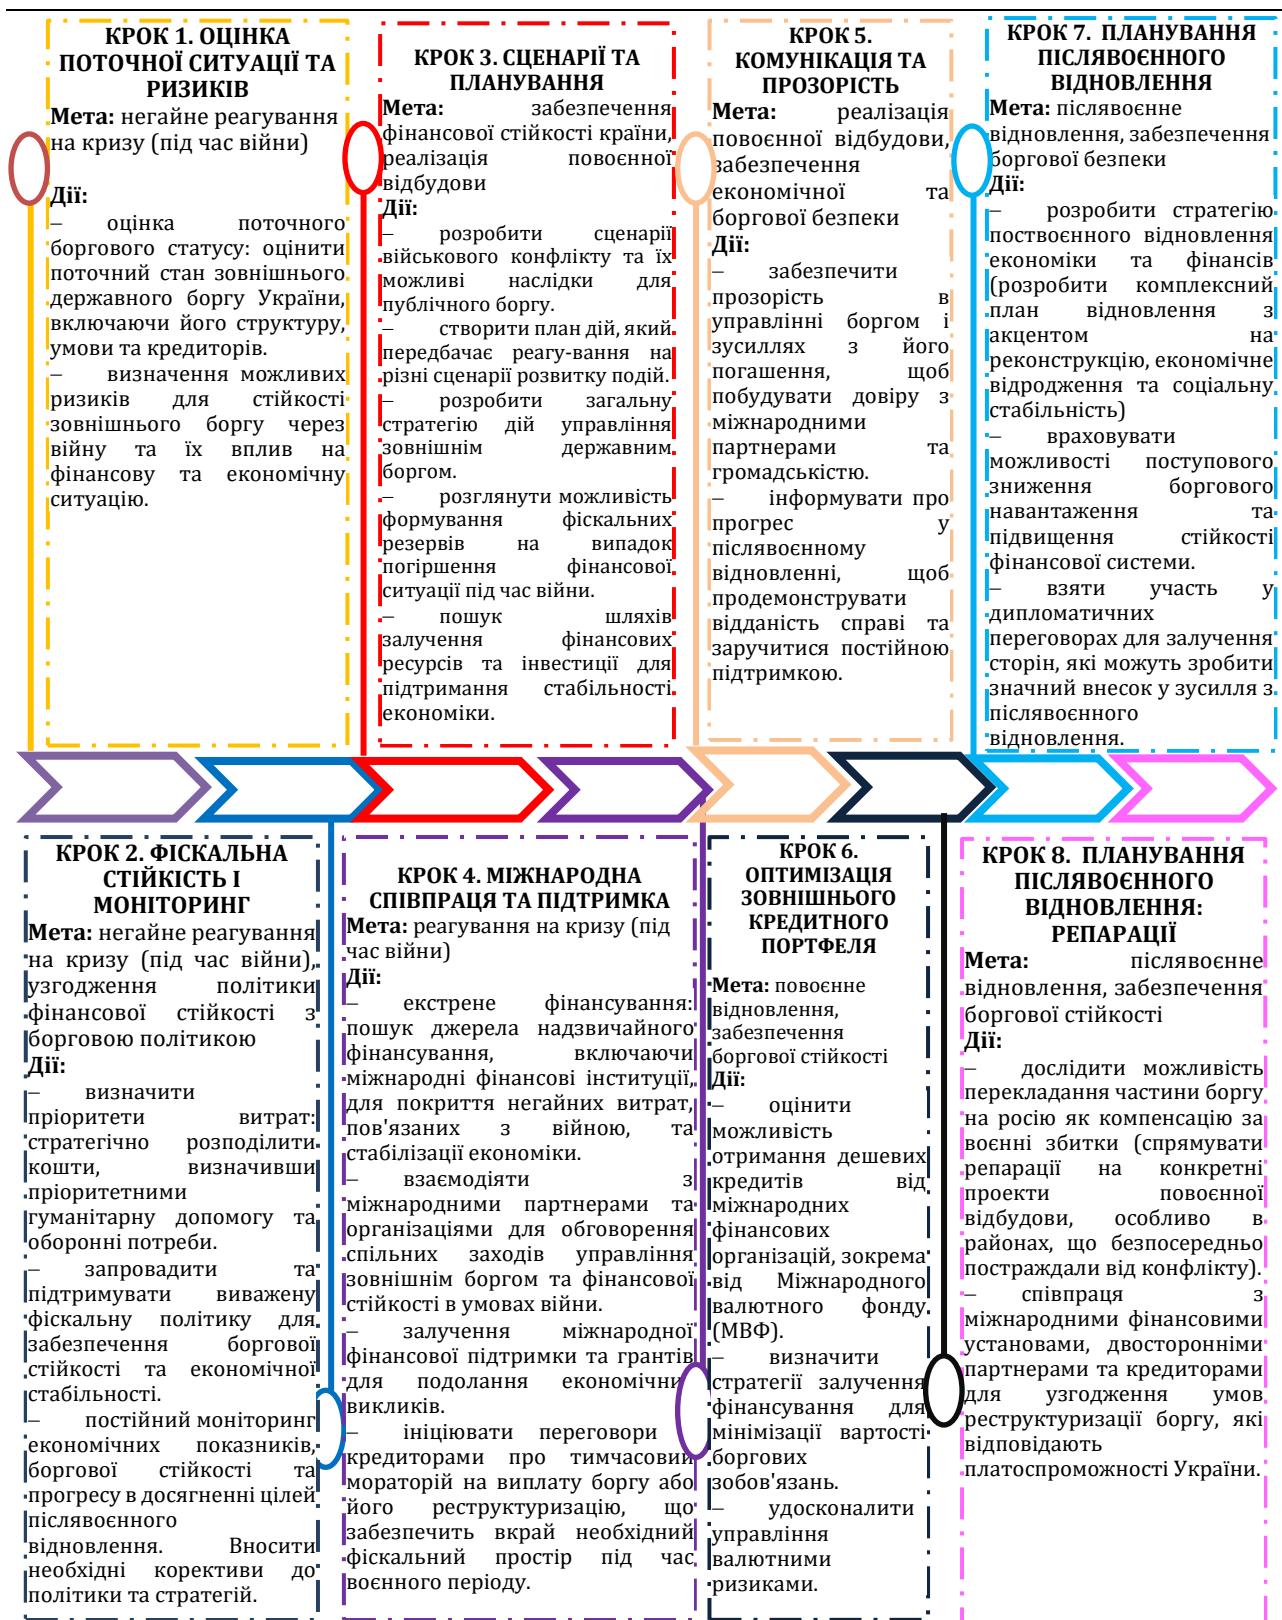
КРОК 1. ОЦІНКА ПОТОЧНОЇ СИТУАЦІЇ ТА РИЗИКІВ
Мета: негайне реагування на кризу (під час війни)
Дії:
– оцінка поточного боргового статусу: оцінити поточний стан зовнішнього державного боргу України, включаючи його структуру, умови та кредиторів.
– визначення можливих ризиків для стійкості зовнішнього боргу через війну та їх вплив на фінансову та економічну ситуацію.

КРОК 3. СЦЕНАРІЇ ТА ПЛАНУВАННЯ
Мета: забезпечення фінансової стійкості країни, реалізація повоєнної відбудови
Дії:
– розробити сценарії військового конфлікту та їх можливі наслідки для публічного боргу.
– створити план дій, який передбачає реагу-вання на різні сценарії розвитку подій.
– розробити загальну стратегію дій управління зовнішнім державним боргом.
– розглянути можливість формування фіскальних резервів на випадок погіршення фінансової ситуації під час війни.
– пошук шляхів залучення фінансових ресурсів та інвестиції для підтримання стабільності економіки.

КРОК 5. КОМУНІКАЦІЯ ТА ПРОЗОРІСТЬ
Мета: реалізація повоєнної відбудови, забезпечення економічної та боргової безпеки
Дії:
– забезпечити прозорість в управлінні боргом і зусиллях з його погашення, щоб побудувати довіру з міжнародними партнерами та громадськістю.
– інформувати про прогрес у післявоєнному відновленні, щоб продемонструвати відданість справі та заручитися постійною підтримкою.

КРОК 7. ПЛАНУВАННЯ ПІСЛЯВОЄННОГО ВІДНОВЛЕННЯ
Мета: післявоєнне відновлення, забезпечення боргової безпеки
Дії:
– розробити стратегію поствоєнного відновлення економіки та фінансів (розробити комплексний план відновлення з акцентом на реконструкцію, економічне відродження та соціальну стабільність)
– враховувати можливості поступового зниження боргового навантаження та підвищення стійкості фінансової системи.
– взяти участь у дипломатичних переговорах для залучення сторін, які можуть зробити значний внесок у зусилля з післявоєнного відновлення.

КРОК 2. ФІСКАЛЬНА СТІЙКІСТЬ І МОНІТОРИНГ
Мета: негайне реагування на кризу (під час війни), узгодження політики фінансової стійкості з борговою політикою
Дії:
– визначити пріоритети витрат: стратегічно розподілити кошти, визначивши пріоритетними гуманітарну допомогу та оборонні потреби.
– запровадити та підтримувати виважену фіскальну політику для забезпечення боргової стійкості та економічної стабільності.
– постійний моніторинг економічних показників, боргової стійкості та прогресу в досягненні цілей післявоєнного відновлення. Вносити необхідні корективи до політики та стратегій.

КРОК 4. МІЖНАРОДНА СПІВПРАЦЯ ТА ПІДТРИМКА
Мета: реагування на кризу (під час війни)
Дії:
– екстрене фінансування: пошук джерела надзвичайного фінансування, включаючи міжнародні фінансові інституції, для покриття негайних витрат, пов'язаних з війною, та стабілізації економіки.
– взаємодіяти з міжнародними партнерами та організаціями для обговорення спільних заходів управління зовнішнім боргом та фінансової стійкості в умовах війни.
– залучення міжнародної фінансової підтримки та грантів для подолання економічних викликів.
– ініціювати переговори з кредиторами про тимчасовий мораторій на виплату боргу або його реструктуризацію, що забезпечить вкрай необхідний фіскальний простір під час воєнного періоду.

КРОК 6. ОПТИМІЗАЦІЯ ЗОВНІШНЬОГО КРЕДИТНОГО ПОРТФЕЛЯ
Мета: повоєнне відновлення, забезпечення боргової стійкості
Дії:
– оцінити можливість отримання дешевих кредитів від міжнародних фінансових організацій, зокрема від Міжнародного валютного фонду (МВФ).
– визначити стратегії залучення фінансування для мінімізації вартості боргових зобов'язань.
– удосконалити управління валютними ризиками.

КРОК 8. ПЛАНУВАННЯ ПІСЛЯВОЄННОГО ВІДНОВЛЕННЯ: РЕПАРАЦІЇ
Мета: післявоєнне відновлення, забезпечення боргової стійкості
Дії:
– дослідити можливість перекладання частини боргу на росію як компенсацію за воєнні збитки (спрямувати репарації на конкретні проекти повоєнної відбудови, особливо в районах, що безпосередньо постраждали від конфлікту).
– співпраця з міжнародними фінансовими установами, двосторонніми партнерами та кредиторами для узгодження умов реструктуризації боргу, які відповідають платоспроможності України.